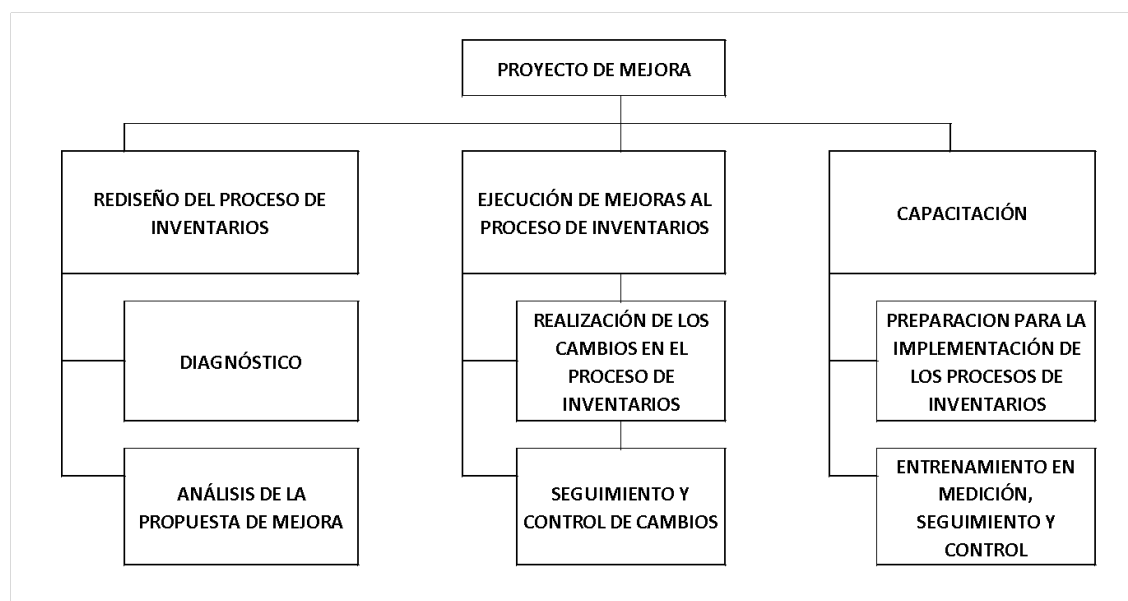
PROYECTO DE MEJORA

REDISEÑO DEL PROCESO DE INVENTARIOS

DIAGNÓSTICO

ANÁLISIS DE LA PROPUESTA DE MEJORA

EJECUCIÓN DE MEJORAS AL PROCESO DE INVENTARIOS

REALIZACIÓN DE LOS CAMBIOS EN EL PROCESO DE INVENTARIOS

SEGUIMIENTO Y CONTROL DE CAMBIOS

CAPACITACIÓN

PREPARACION PARA LA IMPLEMENTACIÓN DE LOS PROCESOS DE INVENTARIOS

ENTRENAMIENTO EN MEDICIÓN, SEGUIMIENTO Y CONTROL